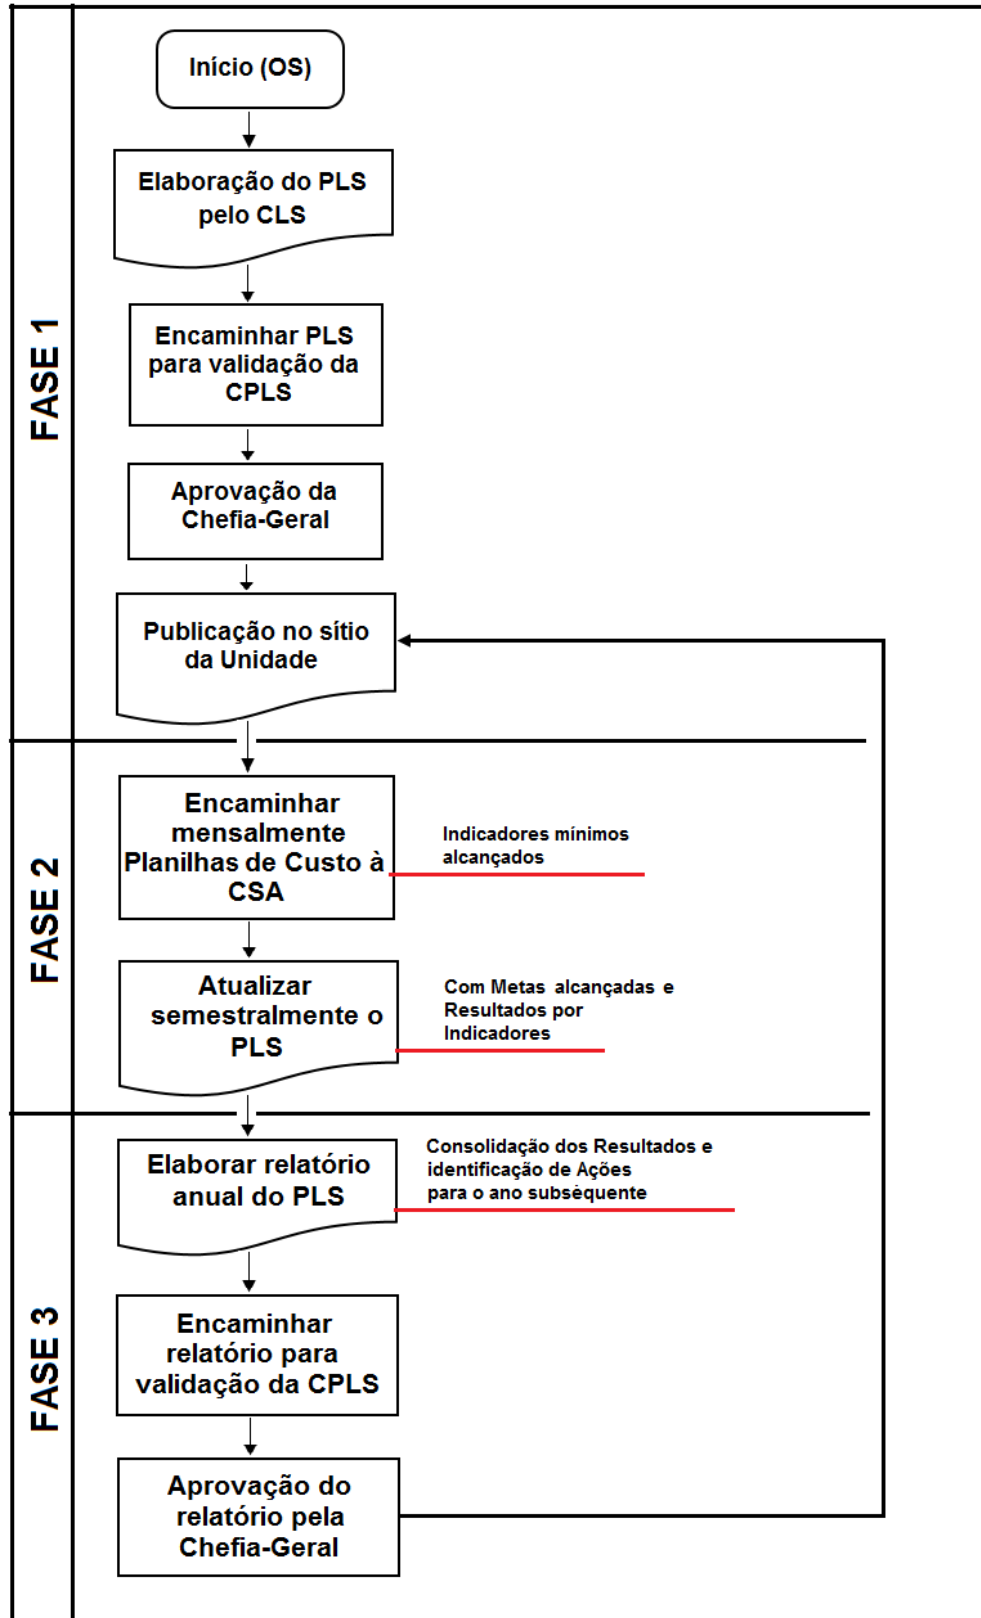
FASE 1

Início (OS)

Elaboração do PLS pelo CLS

Encaminhar PLS para validação da CPLS

Aprovação da Chefia-Geral

Publicação no sítio da Unidade

FASE 2

Encaminhar mensalmente Planilhas de Custo à CSA

Indicadores mínimos alcançados

Atualizar semestralmente o PLS

Com Metas alcançadas e Resultados por Indicadores

FASE 3

Elaborar relatório anual do PLS

Consolidação dos Resultados e identificação de Ações para o ano subsequente

Encaminhar relatório para validação da CPLS

Aprovação do relatório pela Chefia-Geral